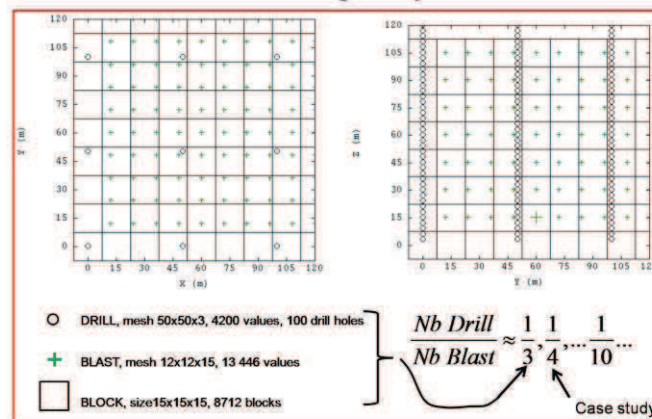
120
105
90
75
60
45
30
15
0
Y (m)
0 15 30 45 60 75 90 105 120
X (m)

120
105
90
75
60
45
30
15
0
Z (m)
0 15 30 45 60 75 90 105 12
Y (m)

DRILL, mesh 50x50x3, 4200 values, 100 drill holes

BLAST, mesh 12x12x15, 13 446 values

BLOCK, size15x15x15, 8712 blocks

$\frac{Nb\ Drill}{Nb\ Blast} \approx \frac{1}{3}, \frac{1}{4}, \ldots \frac{1}{10} \ldots$

Case study